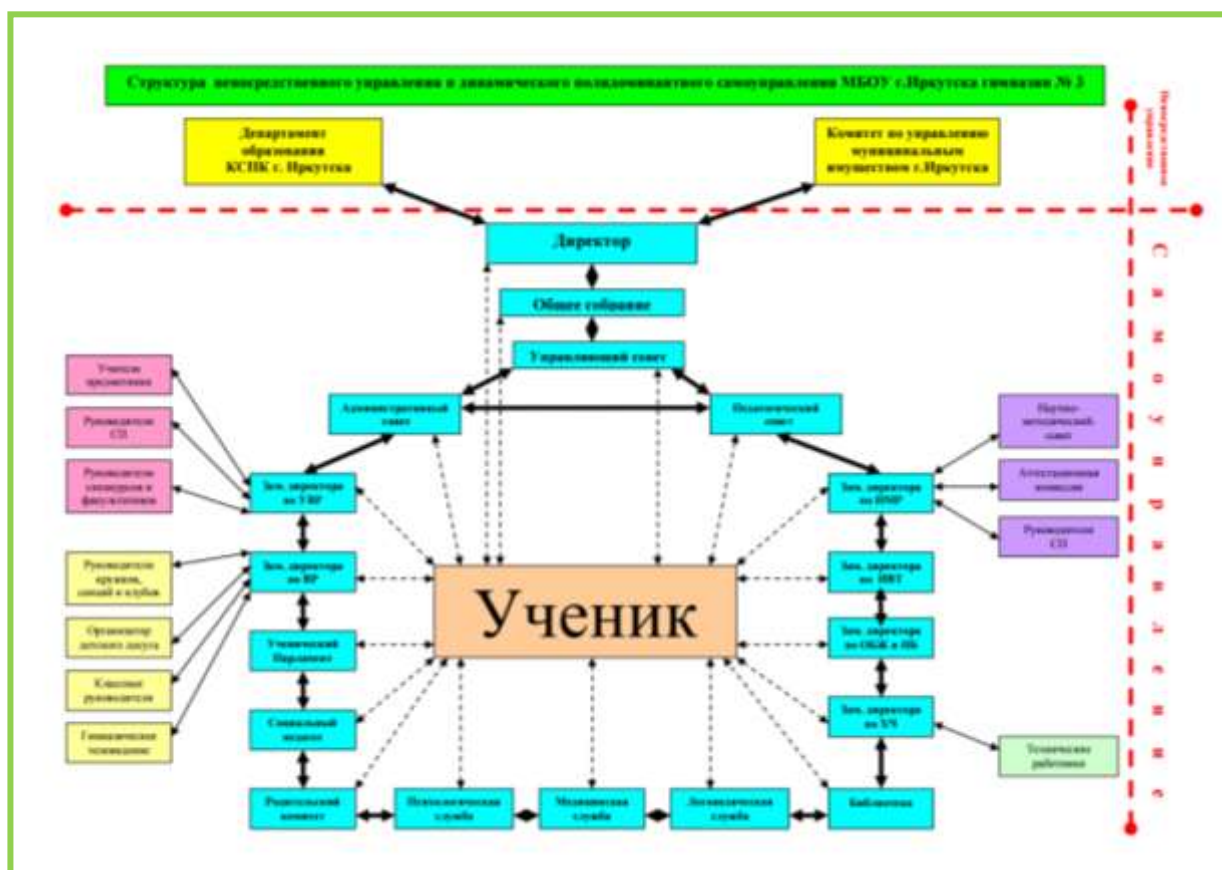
Структура непосредственного управления и динамического полидоминантного самоуправления МБОУ г.Иркутска гимназии № 3

Непосредственное управление

Департамент образования КСПК г. Иркутска

Комитет по управлению муниципальным имуществом г.Иркутска

Директор

Общее собрание

Управляющий совет

Административный совет

Педагогический совет

Самоуправление

Учителя предметники

Руководители СП

Руководители спецкурсов и факультативов

Зам. директора по УВР

Руководители кружков, секций и клубов

Зам. директора по ВР

Организатор детского досуга

Ученический Парламент

Классные руководители

Социальный педагог

Гимназическое телевидение

Родительский комитет

Психологическая служба

Медицинская служба

Логопедическая служба

Библиотека

Научно-методический совет

Аттестационная комиссия

Руководители СП

Зам. директора по НМР

Зам. директора по ИКТ

Зам. директора по ОБЖ и ПБ

Зам. директора по ХЧ

Технические работники

Ученик